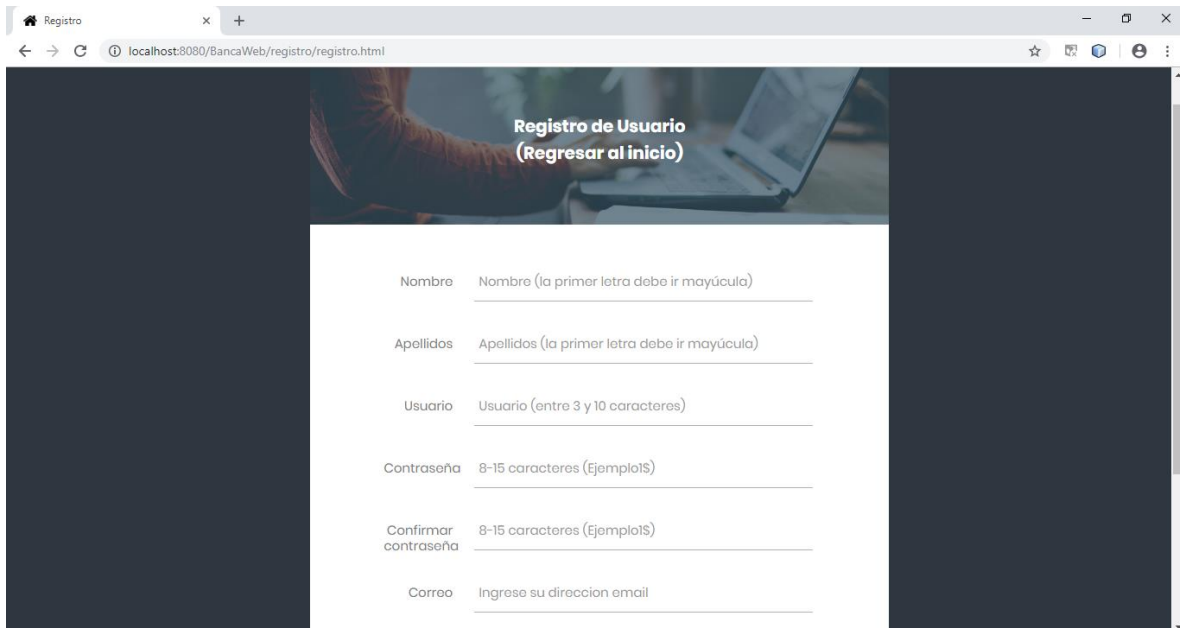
Registro

localhost:8080/BancaWeb/registro/registro.html

Registro de Usuario
(Regresar al inicio)

Nombre Nombre (la primer letra debe ir mayúcula)

Apellidos Apellidos (la primer letra debe ir mayúcula)

Usuario Usuario (entre 3 y 10 caracteres)

Contraseña 8-15 caracteres (Ejemplo1$)

Confirmar contraseña 8-15 caracteres (Ejemplo1$)

Correo Ingrese su direccion email